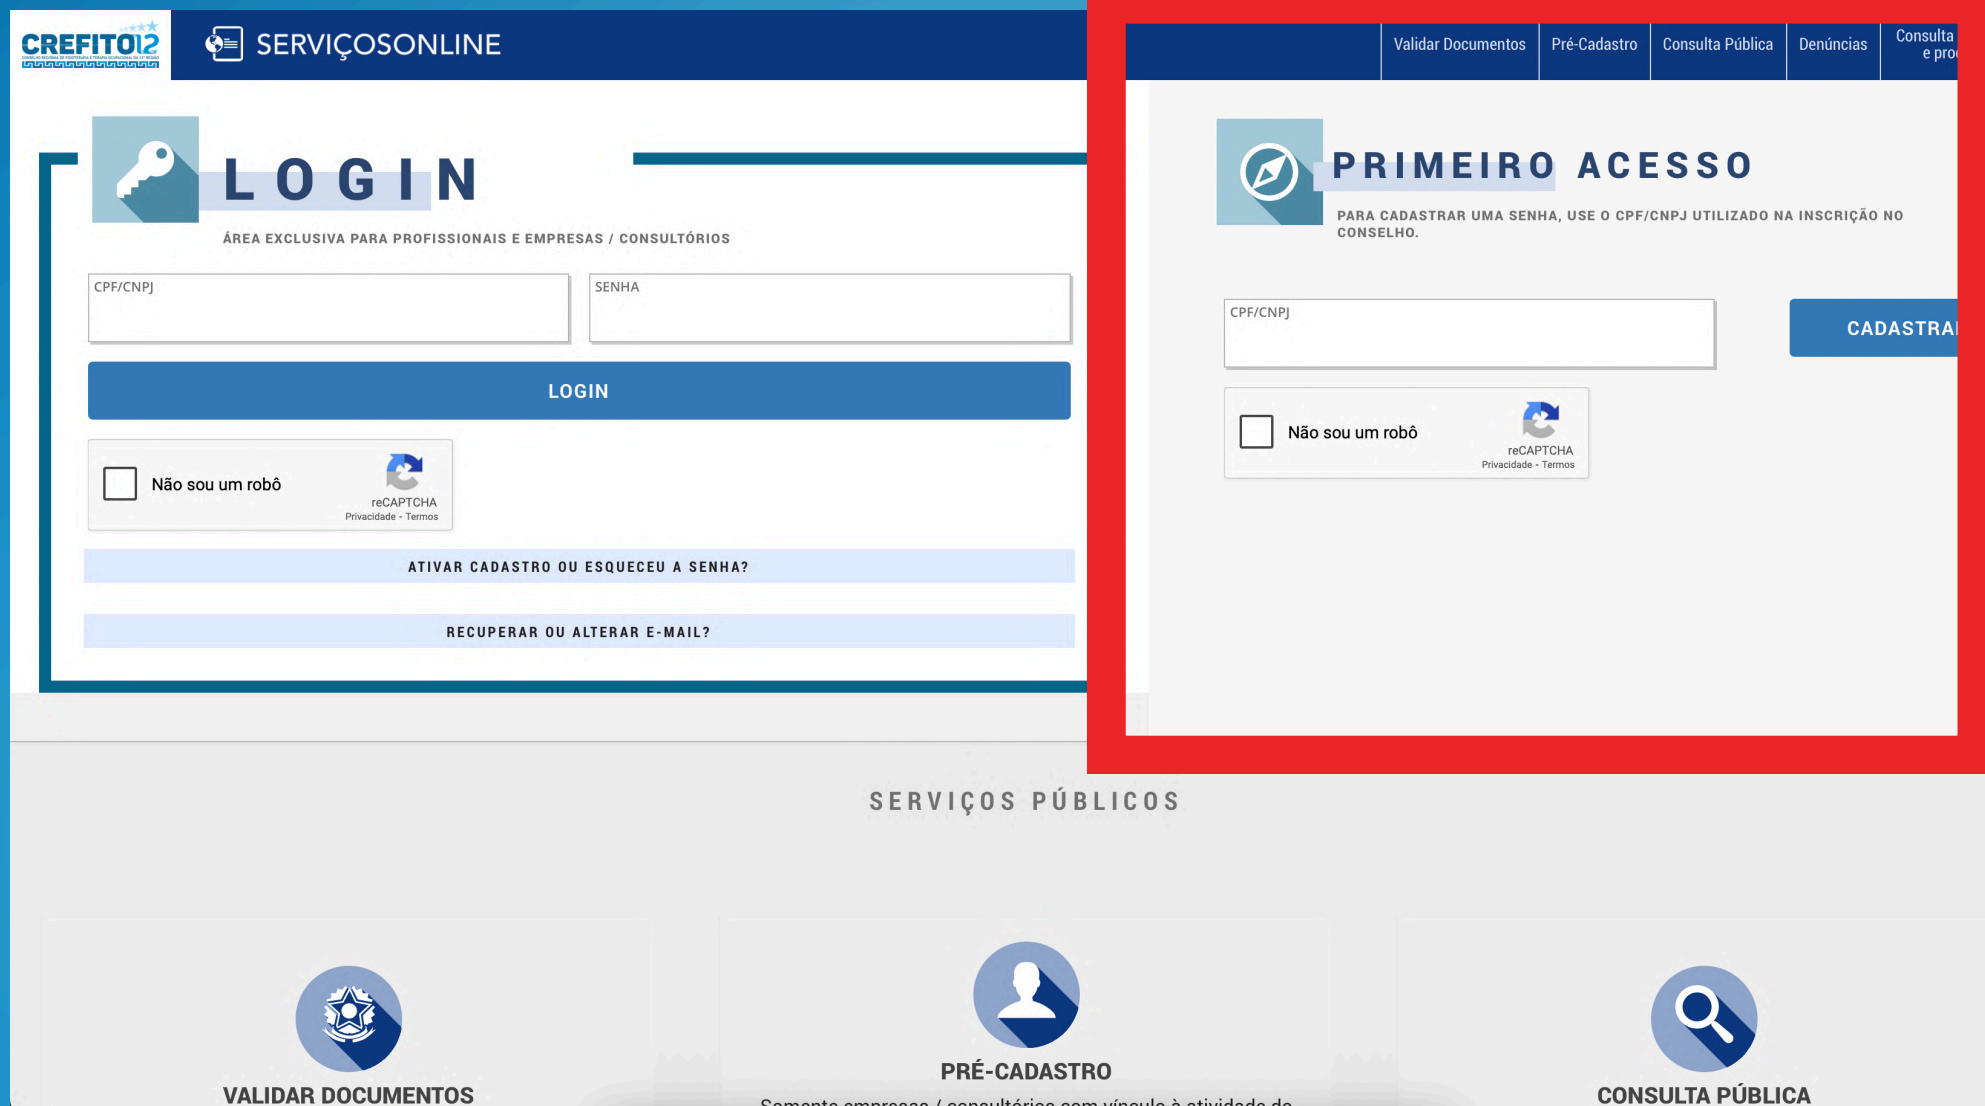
CREFITO12

SERVIÇOSONLINE

Validar Documentos | Pré-Cadastro | Consulta Pública | Denúncias | Consulta e pro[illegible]

LOGIN

ÁREA EXCLUSIVA PARA PROFISSIONAIS E EMPRESAS / CONSULTÓRIOS

CPF/CNPJ

SENHA

LOGIN

Não sou um robô

reCAPTCHA
Privacidade - Termos

ATIVAR CADASTRO OU ESQUECEU A SENHA?

RECUPERAR OU ALTERAR E-MAIL?

PRIMEIRO ACESSO

PARA CADASTRAR UMA SENHA, USE O CPF/CNPJ UTILIZADO NA INSCRIÇÃO NO CONSELHO.

CPF/CNPJ

CADASTRA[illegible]

Não sou um robô

reCAPTCHA
Privacidade - Termos

SERVIÇOS PÚBLICOS

VALIDAR DOCUMENTOS

PRÉ-CADASTRO

Somente empresas / consultórios com vínculo à atividade de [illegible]

CONSULTA PÚBLICA